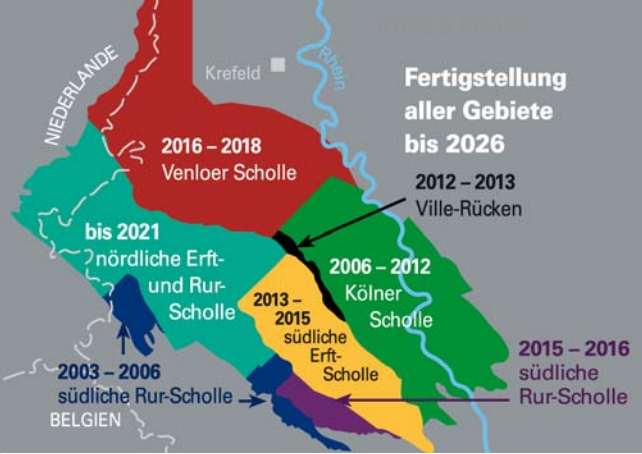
Krefeld

Rhein

NIEDERLANDE

Fertigstellung aller Gebiete bis 2026

2016 – 2018
Venloer Scholle

2012 – 2013
Ville-Rücken

bis 2021
nördliche Erft- und Rur-Scholle

2006 – 2012
Kölner Scholle

2013 – 2015
südliche Erft-Scholle

2015 – 2016
südliche Rur-Scholle

2003 – 2006
südliche Rur-Scholle

BELGIEN